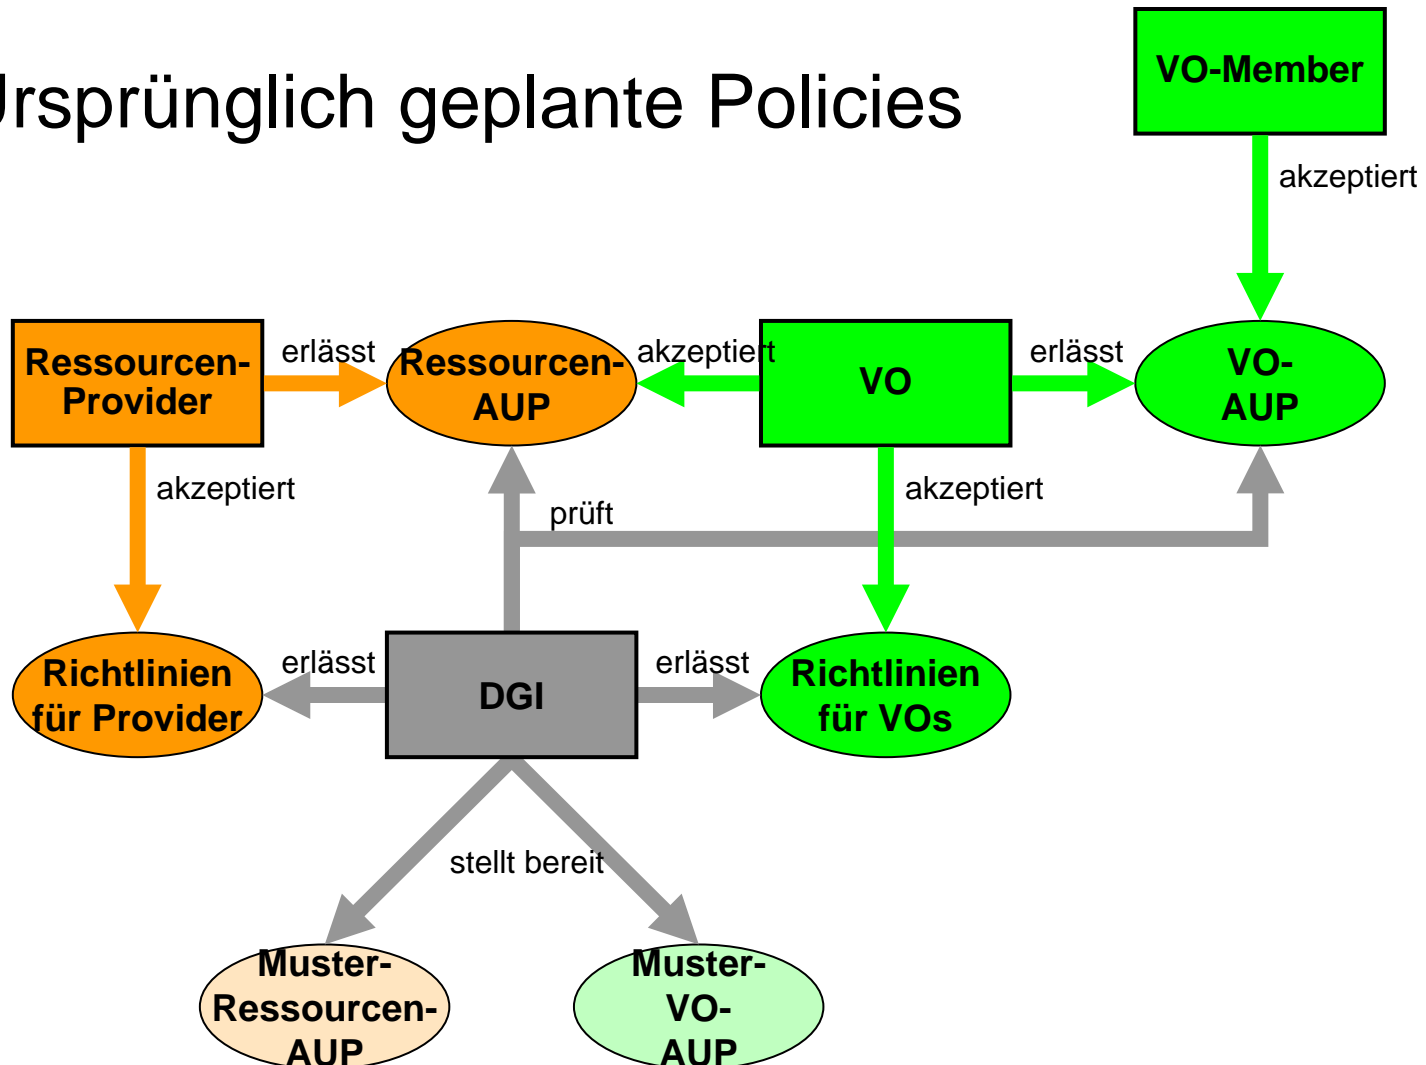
Jrsprünglich geplante Policies

VO-Member

akzeptiert

Ressourcen-Provider

erlässt

Ressourcen-AUP

akzeptiert

VO

erlässt

VO-AUP

akzeptiert

prüft

akzeptiert

Richtlinien für Provider

erlässt

DGI

erlässt

Richtlinien für VOs

stellt bereit

Muster-Ressourcen-AUP

Muster-VO-AUP